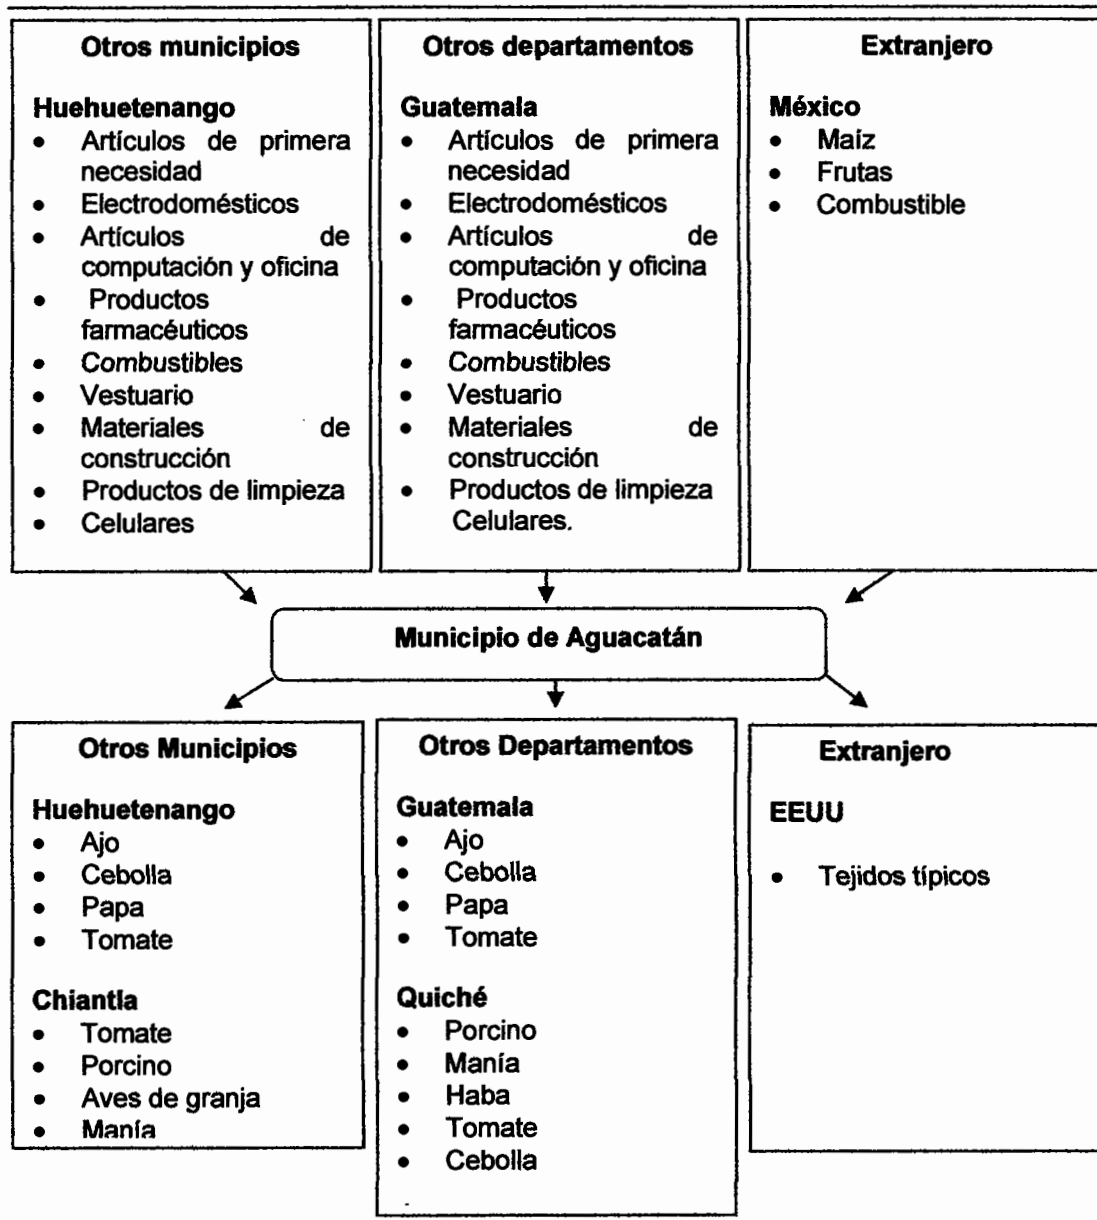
**Otros municipios**

**Huehuetenango**
- Artículos de primera necesidad
- Electrodomésticos
- Artículos de computación y oficina
- Productos farmacéuticos
- Combustibles
- Vestuario
- Materiales de construcción
- Productos de limpieza
- Celulares

**Otros departamentos**

**Guatemala**
- Artículos de primera necesidad
- Electrodomésticos
- Artículos de computación y oficina
- Productos farmacéuticos
- Combustibles
- Vestuario
- Materiales de construcción
- Productos de limpieza Celulares.

**Extranjero**

**México**
- Maíz
- Frutas
- Combustible

**Municipio de Aguacatán**

**Otros Municipios**

**Huehuetenango**
- Ajo
- Cebolla
- Papa
- Tomate

**Chiantla**
- Tomate
- Porcino
- Aves de granja
- Manía

**Otros Departamentos**

**Guatemala**
- Ajo
- Cebolla
- Papa
- Tomate

**Quiché**
- Porcino
- Manía
- Haba
- Tomate
- Cebolla

**Extranjero**

**EEUU**

- Tejidos típicos